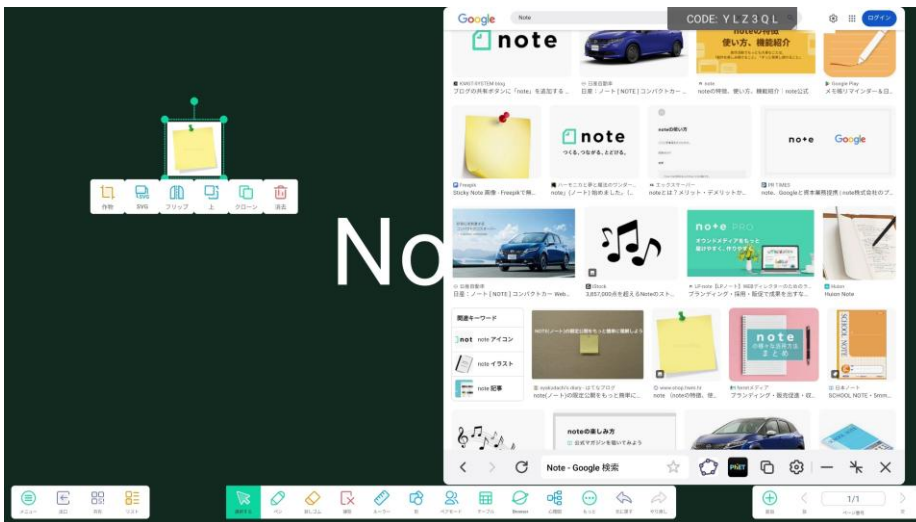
CODE: YLZ3QL

Google Note ログイン

note

KIMOTSYSTEM blog
ブログの共有ボタンに「note」を追加する…

日産自動車
日産：ノート [NOTE] コンパクトカー…

note
noteの特徴、使い方、機能紹介｜note公式

noteの特徴 使い方、機能紹介

Google Play
メモ帳リマインダー＆日…

Freepik
Sticky Note 画像 - Freepikで無…

note
つくる、つながる、とどける。

パーセント
noteとは？メリット・デメリットか…

note Google

note、Googleと資本業務提携｜note株式会社の…

日産自動車
日産：ノート [NOTE] コンパクトカー Web…

iStock
3,857,000点を超えるNoteのストック…

note PRO

note PRO
ブランディング・採用・販促で成果を出す…

Huion
Huion Note

関連キーワード
note アイコン
note イラスト
note 記事

noteの楽しみ方

note（ノート）の固定公開をもっと簡単に…

note
noteの特徴、使…

ブランディング・販売促進・社…

note の様々な活用方法 まとめ

SCHOOL NOTE

日本ノート
SCHOOL NOTE - 5mm…

No

作物 SVG フリップ 上 クローン 消去

Note - Google 検索

メニュー 出口 背景 リスト

選択する ペン 消しゴム 削除 ルーラー 形 ペアモード テーブル Browser 広機能 もっと 元に戻す やり直し

追加 1/1 ページ番号